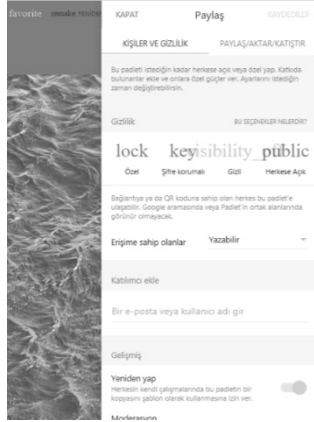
favorite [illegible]

KAPAT

Paylaş

KAYDEDİLDİ

KİŞİLER VE GİZLİLİK

PAYLAŞ/AKTAR/KATIŞTIR

Bu padleti istediğin kadar herkese açık veya özel yap. Katkıda bulunanlar ekle ve onlara özel güçler ver. Ayarlarını istediğin zaman değiştirebilirsin.

Gizlilik

BU SEÇENEKLER NELERDİR?

lock

Özel

key

Şifre korumalı

visibility_off

Gizli

public

Herkese Açık

Bağlantıya ya da QR koduna sahip olan herkes bu padlet'e ulaşabilir. Google aramasında veya Padlet'in ortak alanlarında görünür olmayacak.

Erişime sahip olanlar

Yazabilir

Katılımcı ekle

Bir e-posta veya kullanıcı adı gir

Gelişmiş

Yeniden yap

Herkesin kendi çalışmalarında bu padletin bir kopyasını şablon olarak kullanmasına izin ver.

Moderasyon